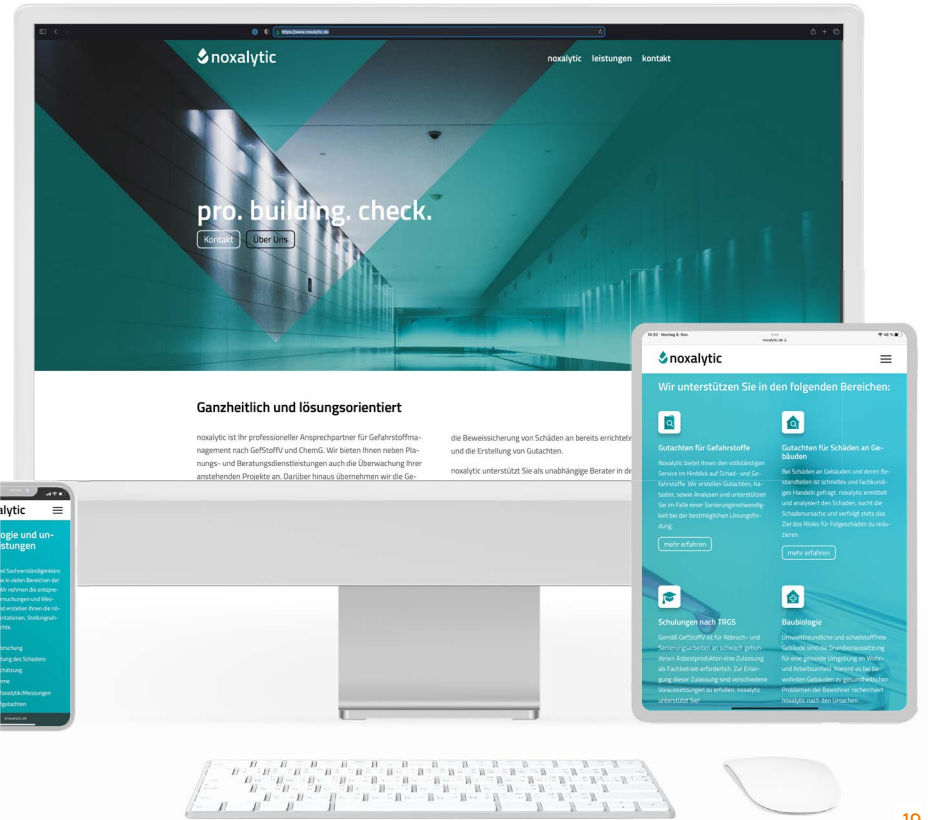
https://www.noxalytic.de

noxalytic

noxalytic leistungen kontakt

pro. building. check.

Kontakt Über Uns

Ganzheitlich und lösungsorientiert

noxalytic ist Ihr professioneller Ansprechpartner für Gefahrstoffmanagement nach GefStoffV und ChemG. Wir bieten Ihnen neben Planungs- und Beratungsdienstleistungen auch die Überwachung Ihrer anstehenden Projekte an. Darüber hinaus übernehmen wir die Ge-

die Beweissicherung von Schäden an bereits errichtete und die Erstellung von Gutachten.

noxalytic unterstützt Sie als unabhängige Berater in de

14:30 Montag 8. Nov.

noxalytic.de

noxalytic

Wir unterstützen Sie in den folgenden Bereichen:

Gutachten für Gefahrstoffe

Noxalytic bietet Ihnen den vollständigen Service im Hinblick auf Schad- und Gefahrstoffe. Wir erstellen Gutachten, Kataster, sowie Analysen und unterstützen Sie im Falle einer Sanierungsnotwendigkeit bei der bestmöglichen Lösungsfindung.

mehr erfahren

Gutachten für Schäden an Gebäuden

Bei Schäden an Gebäuden und deren Bestandteilen ist schnelles und fachkundiges Handeln gefragt. noxalytic ermittelt und analysiert den Schaden, sucht die Schadensursache und verfolgt stets das Ziel das Risiko für Folgeschäden zu reduzieren.

mehr erfahren

Schulungen nach TRGS

Gemäß GefStoffV ist für Abbruch- und Sanierungsarbeiten an schwach gebundenen Asbestprodukten eine Zulassung als Fachbetrieb erforderlich. Zur Erlangung dieser Zulassung sind verschiedene Voraussetzungen zu erfüllen. noxalytic unterstützt Sie!

Baubiologie

Umweltfreundliche und schadstofffreie Gebäude sind die Grundvoraussetzung für eine gesunde Umgebung im Wohn- und Arbeitsumfeld. Kommt es bei bewohnten Gebäuden zu gesundheitlichen Problemen der Bewohner recherchiert noxalytic nach den Ursachen.

xalytic

logie und unistungen

d Sachverständigenbüro e in vielen Bereichen der Wir nehmen die entspre-ersuchungen und Mes-d erstellen Ihnen die nö-ntationen, Stellungnah-chte.

rschung
tung des Schadens
chätzung
me
Noxalytik/Messungen
gutachten

noxalytic.de

19